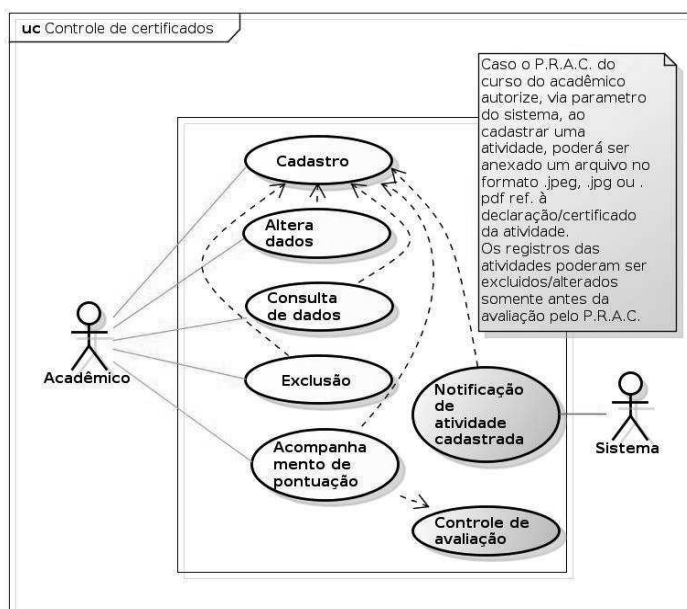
uc Controle de certificados

Caso o P.R.A.C. do curso do acadêmico autorize, via parametro do sistema, ao cadastrar uma atividade, poderá ser anexado um arquivo no formato .jpeg, .jpg ou . pdf ref. à declaração/certificado da atividade.
Os registros das atividades poderam ser excluidos/alterados somente antes da avaliação pelo P.R.A.C.

Cadastro

Altera dados

Consulta de dados

Exclusão

Acompanhamento de pontuação

Notificação de atividade cadastrada

Controle de avaliação

Acadêmico

Sistema